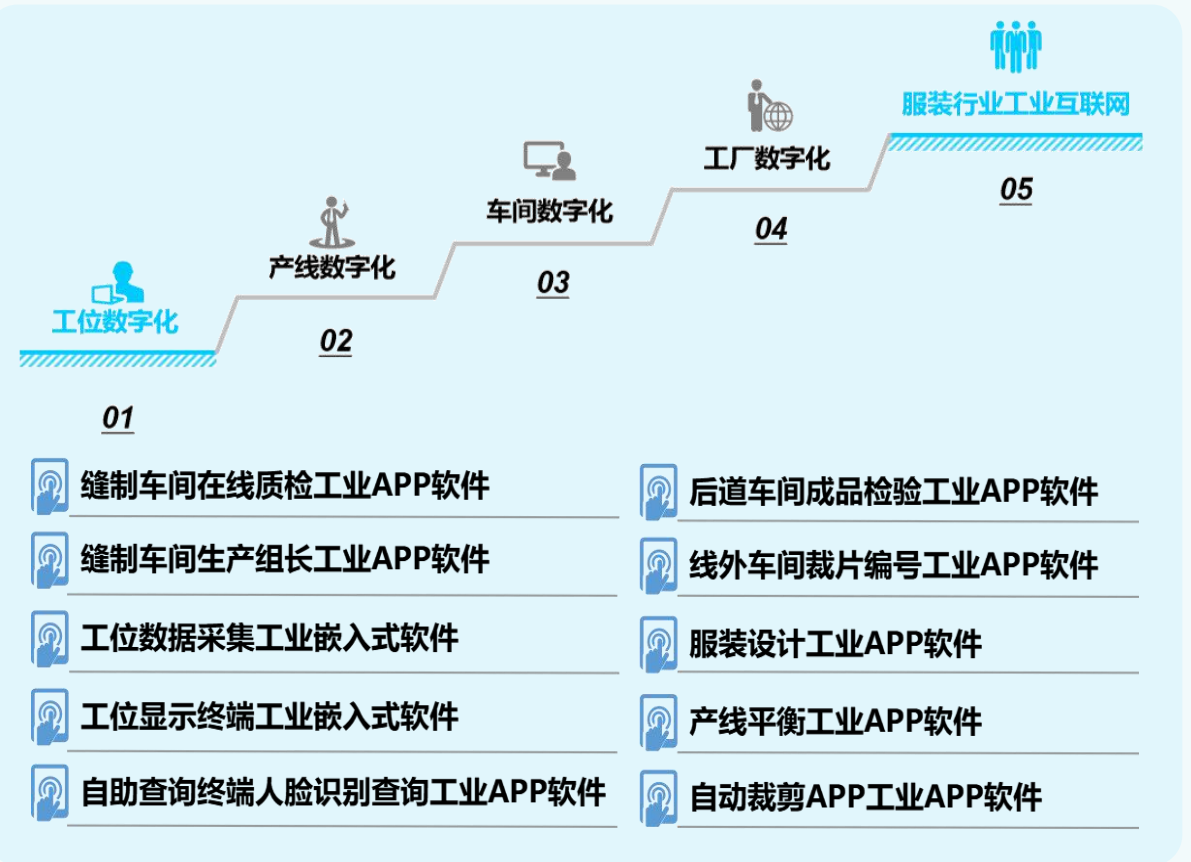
服装行业工业互联网

05

工厂数字化

04

车间数字化

03

产线数字化

02

工位数字化

01

缝制车间在线质检工业APP软件

缝制车间生产组长工业APP软件

工位数据采集工业嵌入式软件

工位显示终端工业嵌入式软件

自助查询终端人脸识别查询工业APP软件

后道车间成品检验工业APP软件

线外车间裁片编号工业APP软件

服装设计工业APP软件

产线平衡工业APP软件

自动裁剪APP工业APP软件